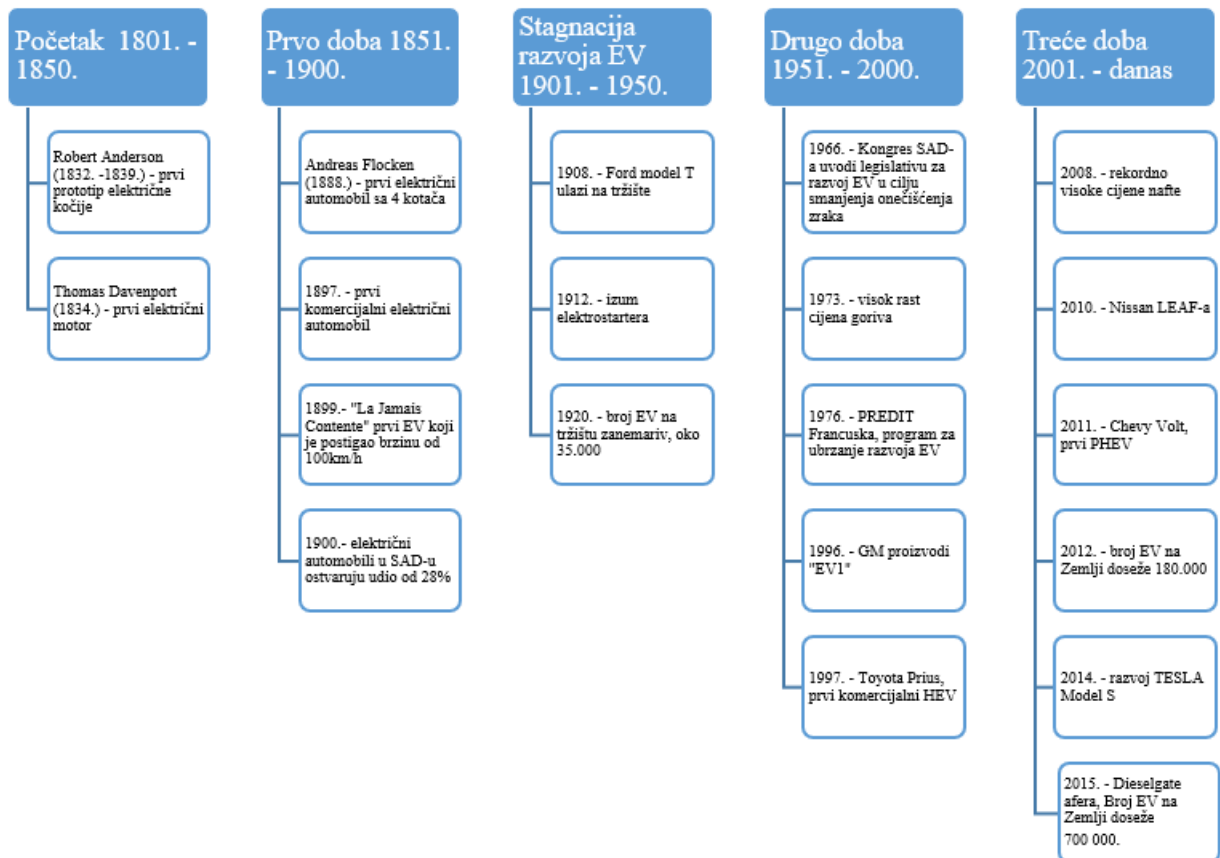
Početak 1801. - 1850.

Robert Anderson (1832. -1839.) - prvi prototip električne kočije

Thomas Davenport (1834.) - prvi električni motor

Prvo doba 1851. - 1900.

Andreas Flocken (1888.) - prvi električni automobil sa 4 kotača

1897. - prvi komercijalni električni automobil

1899.- "La Jamais Contente" prvi EV koji je postigao brzinu od 100km/h

1900.- električni automobili u SAD-u ostvaruju udio od 28%

Stagnacija razvoja EV 1901. - 1950.

1908. - Ford model T ulazi na tržište

1912. - izum elektrostartera

1920. - broj EV na tržištu zanemariv, oko 35.000

Drugo doba 1951. - 2000.

1966. - Kongres SAD-a uvodi legislativu za razvoj EV u cilju smanjenja onečišćenja zraka

1973. - visok rast cijena goriva

1976. - PREDIT Francuska, program za ubrzanje razvoja EV

1996. - GM proizvodi "EV1"

1997. - Toyota Prius, prvi komercijalni HEV

Treće doba 2001. - danas

2008. - rekordno visoke cijene nafte

2010. - Nissan LEAF-a

2011. - Chevy Volt, prvi PHEV

2012. - broj EV na Zemlji doseže 180.000

2014. - razvoj TESLA Model S

2015. - Dieselgate afera, Broj EV na Zemlji doseže 700 000.